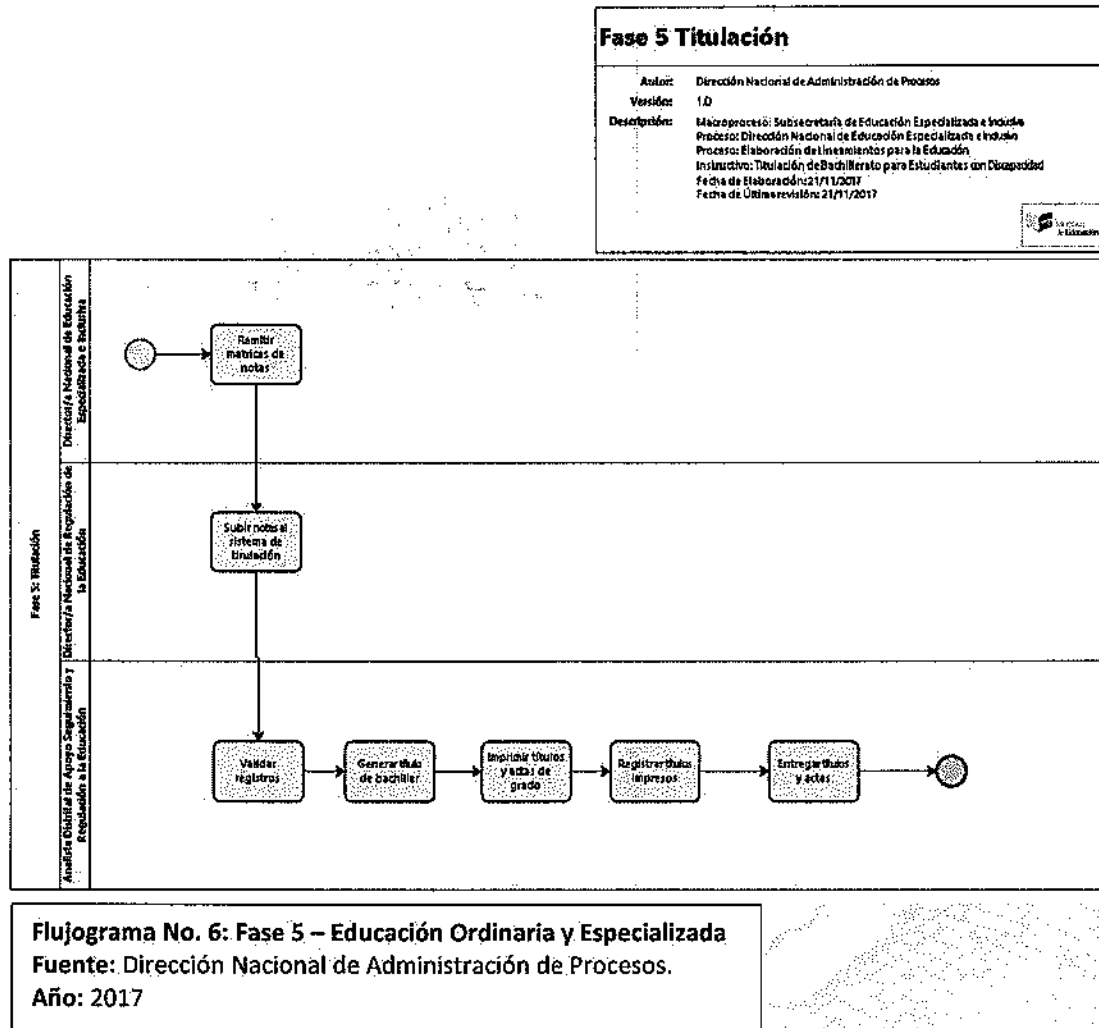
Fase 5 Titulación

Autor: Dirección Nacional de Administración de Procesos
Versión: 1.0
Descripción: Macroproceso: Subsecretaría de Educación Especializada e Inclusiva
Proceso: Dirección Nacional de Educación Especializada e Inclusiva
Proceso: Elaboración de lineamientos para la Educación
Instructivo: Titulación de Bachillerato para Estudiantes con Discapacidad
Fecha de Elaboración: 21/11/2017
Fecha de Última revisión: 21/11/2017

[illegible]

Fase 5: Titulación

Director/a Nacional de Educación Especializada e Inclusiva

Remitir matrices de notas

Director/a Nacional de Regulación de la Educación

Subir notas al sistema de titulación

Analista Distrital de Apoyo Seguimiento y Regulación a la Educación

Validar registros

Generar título de bachiller

Imprimir títulos y actas de grado

Registrar títulos impresos

Entregar títulos y actas

Flujograma No. 6: Fase 5 – Educación Ordinaria y Especializada
Fuente: Dirección Nacional de Administración de Procesos.
Año: 2017